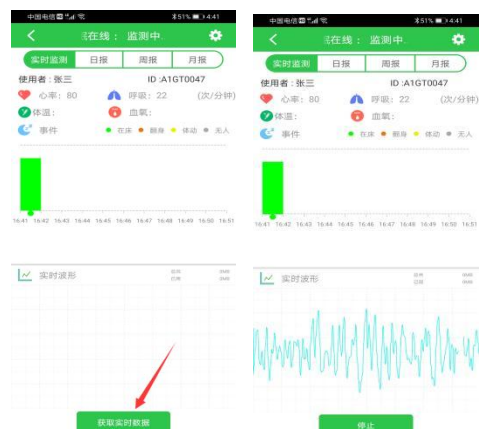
中国电信 51% 4:41
在线：监测中
实时监测 日报 周报 月报
使用者：张三 ID :A1GT0047
心率：80 呼吸：22 (次/分钟)
体温： 血氧：
事件 在床 翻身 体动 无人
16:41 16:42 16:43 16:44 16:45 16:46 16:47 16:48 16:49 16:50 16:51
实时波形
获取实时数据

中国电信 51% 4:41
在线：监测中
实时监测 日报 周报 月报
使用者：张三 ID :A1GT0047
心率：80 呼吸：22 (次/分钟)
体温： 血氧：
事件 在床 翻身 体动 无人
16:41 16:42 16:43 16:44 16:45 16:46 16:47 16:48 16:49 16:50 16:51
实时波形
停止